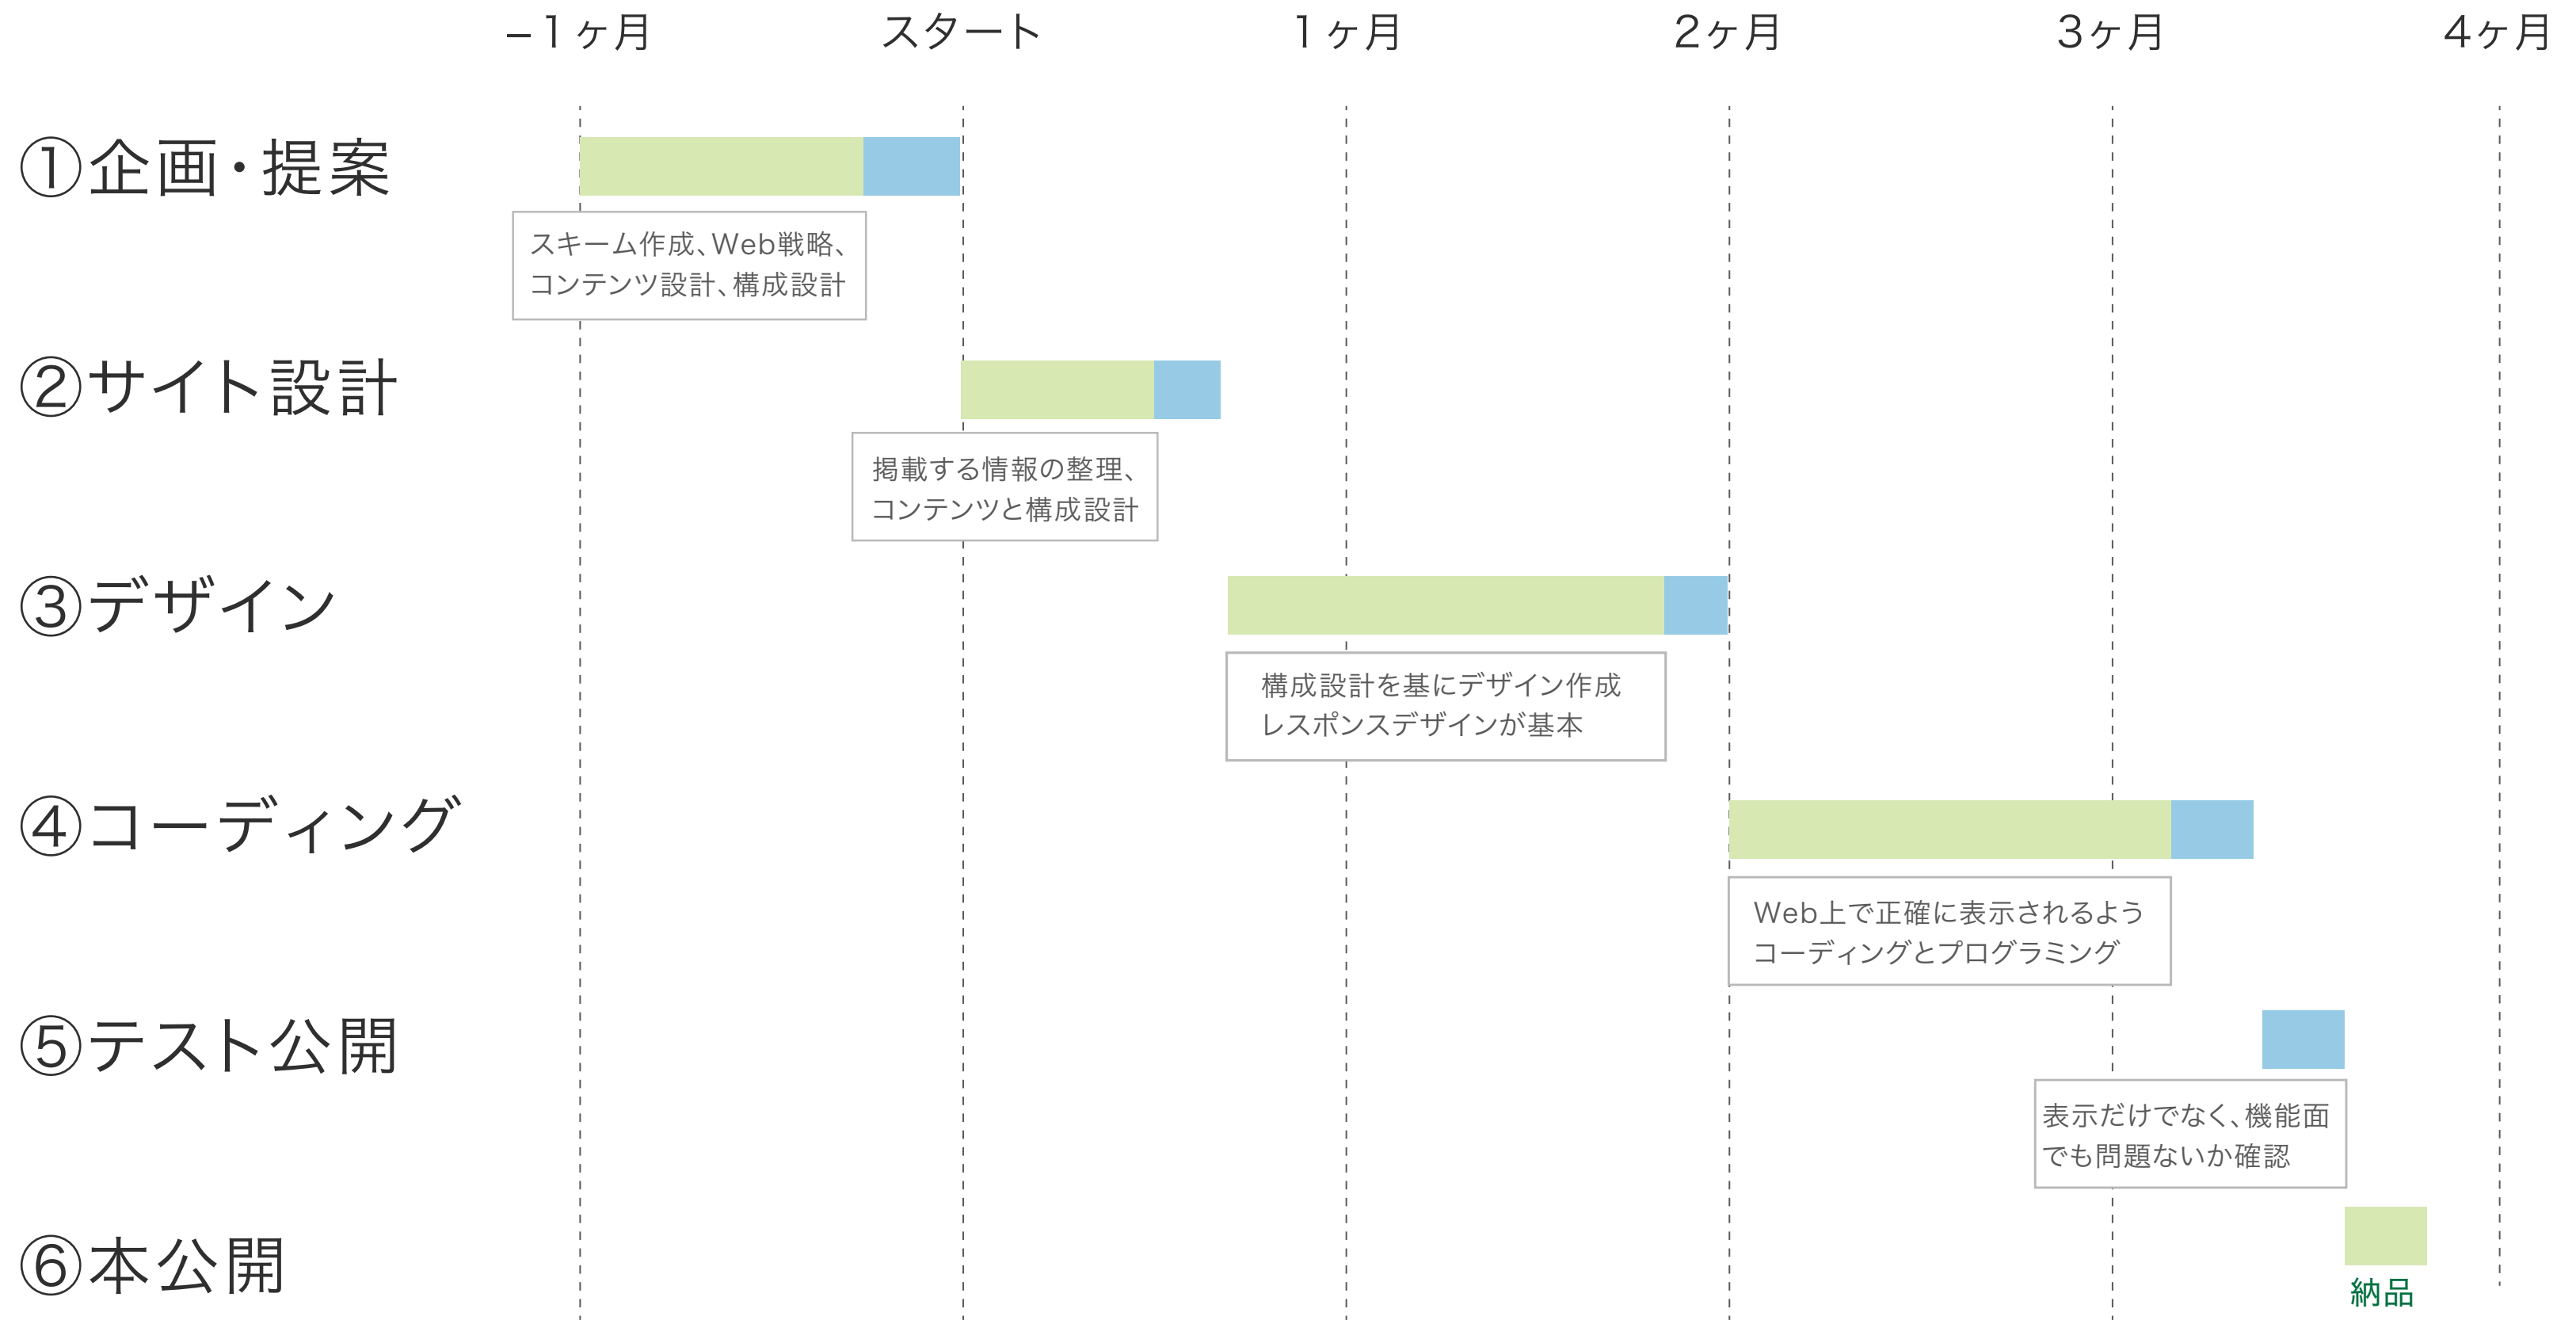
－1ヶ月　スタート　1ヶ月　2ヶ月　3ヶ月　4ヶ月

①企画・提案

スキーム作成、Web戦略、コンテンツ設計、構成設計

②サイト設計

掲載する情報の整理、コンテンツと構成設計

③デザイン

構成設計を基にデザイン作成 レスポンスデザインが基本

④コーディング

Web上で正確に表示されるようコーディングとプログラミング

⑤テスト公開

表示だけでなく、機能面でも問題ないか確認

⑥本公開

納品